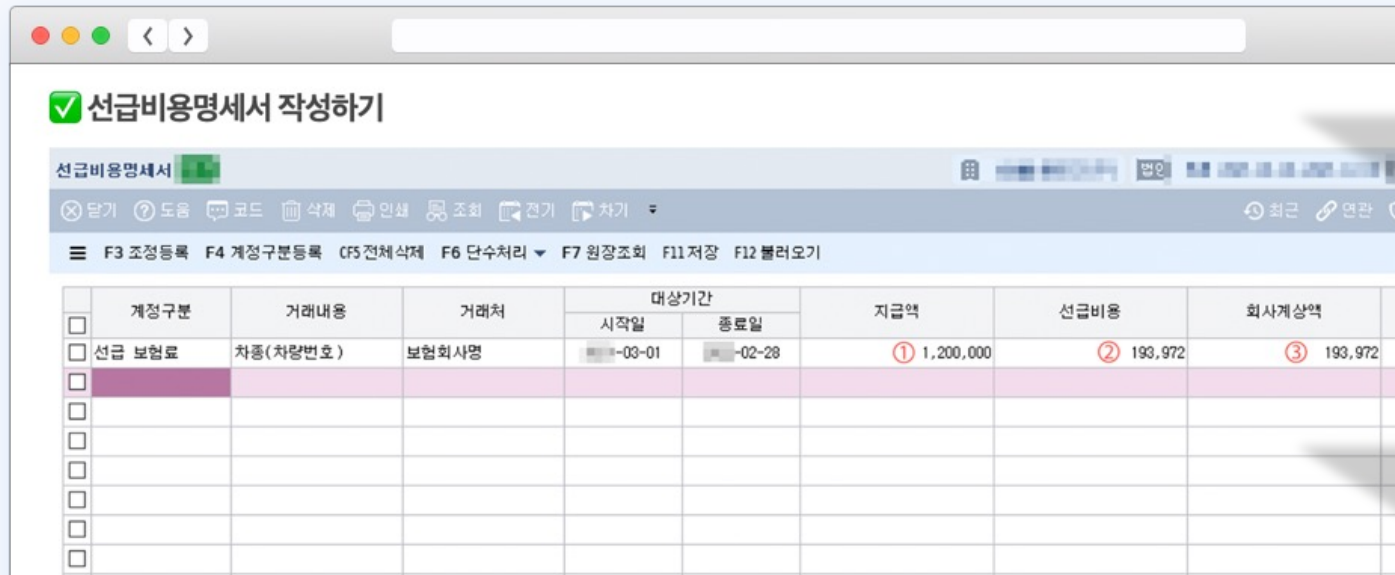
선급비용명세서 작성하기

선급비용명세서 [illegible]

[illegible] 법인 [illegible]

닫기 도움 코드 삭제 인쇄 조회 전기 차기

최근 연관

F3 조정등록 F4 계정구분등록 CF5 전체삭제 F6 단수처리 F7 원장조회 F11 저장 F12 불러오기

| | 계정구분 | 거래내용 | 거래처 | 대상기간 시작일 | 대상기간 종료일 | 지급액 | 선급비용 | 회사계상액 |
|---|---|---|---|---|---|---|---|---|
| ☐ | 선급 보험료 | 차종(차량번호) | 보험회사명 | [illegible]-03-01 | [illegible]-02-28 | ① 1,200,000 | ② 193,972 | ③ 193,972 |
| ☐ | | | | | | | | |
| ☐ | | | | | | | | |
| ☐ | | | | | | | | |
| ☐ | | | | | | | | |
| ☐ | | | | | | | | |
| ☐ | | | | | | | | |
| ☐ | | | | | | | | |